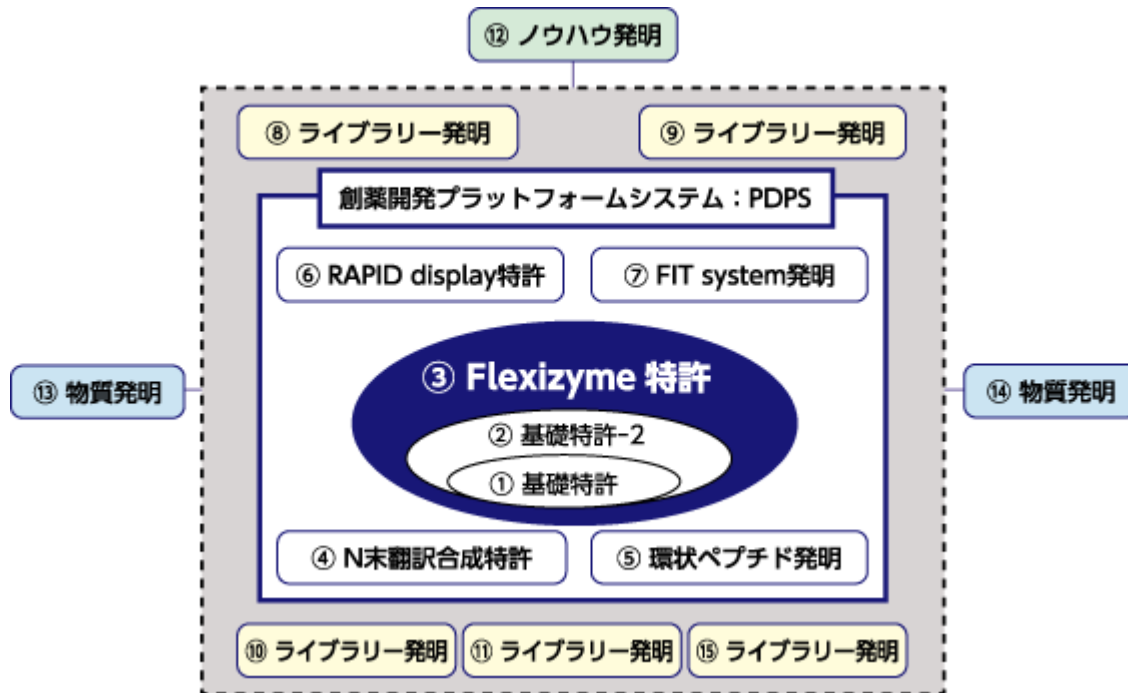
⑫ ノウハウ発明

⑧ ライブラリー発明

⑨ ライブラリー発明

創薬開発プラットフォームシステム：PDPS

⑥ RAPID display特許

⑦ FIT system発明

⑬ 物質発明

③ Flexizyme 特許

② 基礎特許-2

① 基礎特許

⑭ 物質発明

④ N末翻訳合成特許

⑤ 環状ペプチド発明

⑩ ライブラリー発明

⑪ ライブラリー発明

⑮ ライブラリー発明